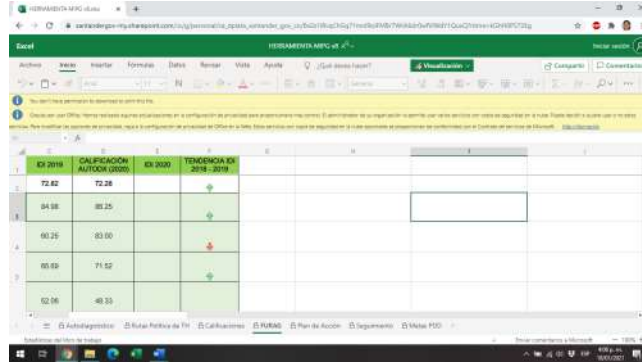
HERRAMIENTA MIPG v6.xlsx

Excel

HERRAMIENTA MIPG v6

Iniciar sesión

Archivo Inicio Insertar Fórmulas Datos Revisar Vista Ayuda ¿Qué desea hacer?

Visualización

Compartir Comentarios

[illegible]

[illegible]

| | C | D | E | F |
|---|---|---|---|---|
| 2 | IDI 2019 | CALIFICACIÓN AUTODX (2020) | IDI 2020 | TENDENCIA IDI 2018 - 2019 |
| 3 | 72.82 | 72.28 | | |
| | 84.98 | 85.25 | | |
| 4 | 60.25 | 83.00 | | |
| 5 | 85.69 | 71.52 | | |
| | 52.06 | 48.33 | | |

Autodiagnóstico Rutas Política de TH Calificaciones FURAG Plan de Acción Seguimiento Metas PDD

Estadísticas del libro de trabajo

Enviar comentarios a Microsoft

110%